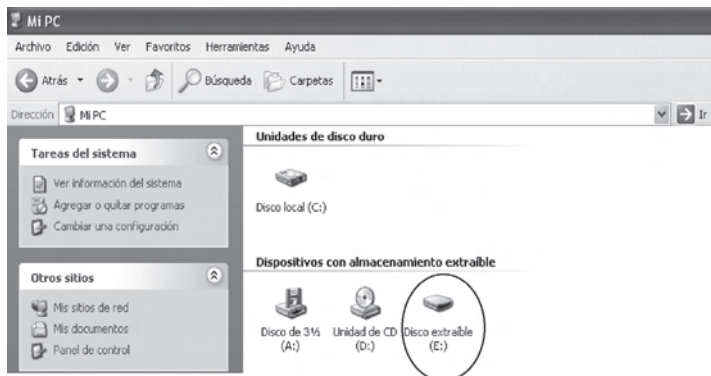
Mi PC

Archivo Edición Ver Favoritos Herramientas Ayuda

Atrás Búsqueda Carpetas

Dirección Mi PC Ir

Tareas del sistema

Ver información del sistema
Agregar o quitar programas
Cambiar una configuración

Otros sitios

Mis sitios de red
Mis documentos
Panel de control

Unidades de disco duro

Disco local (C:)

Dispositivos con almacenamiento extraíble

Disco de 3½ (A:)

Unidad de CD (D:)

Disco extraíble (E:)